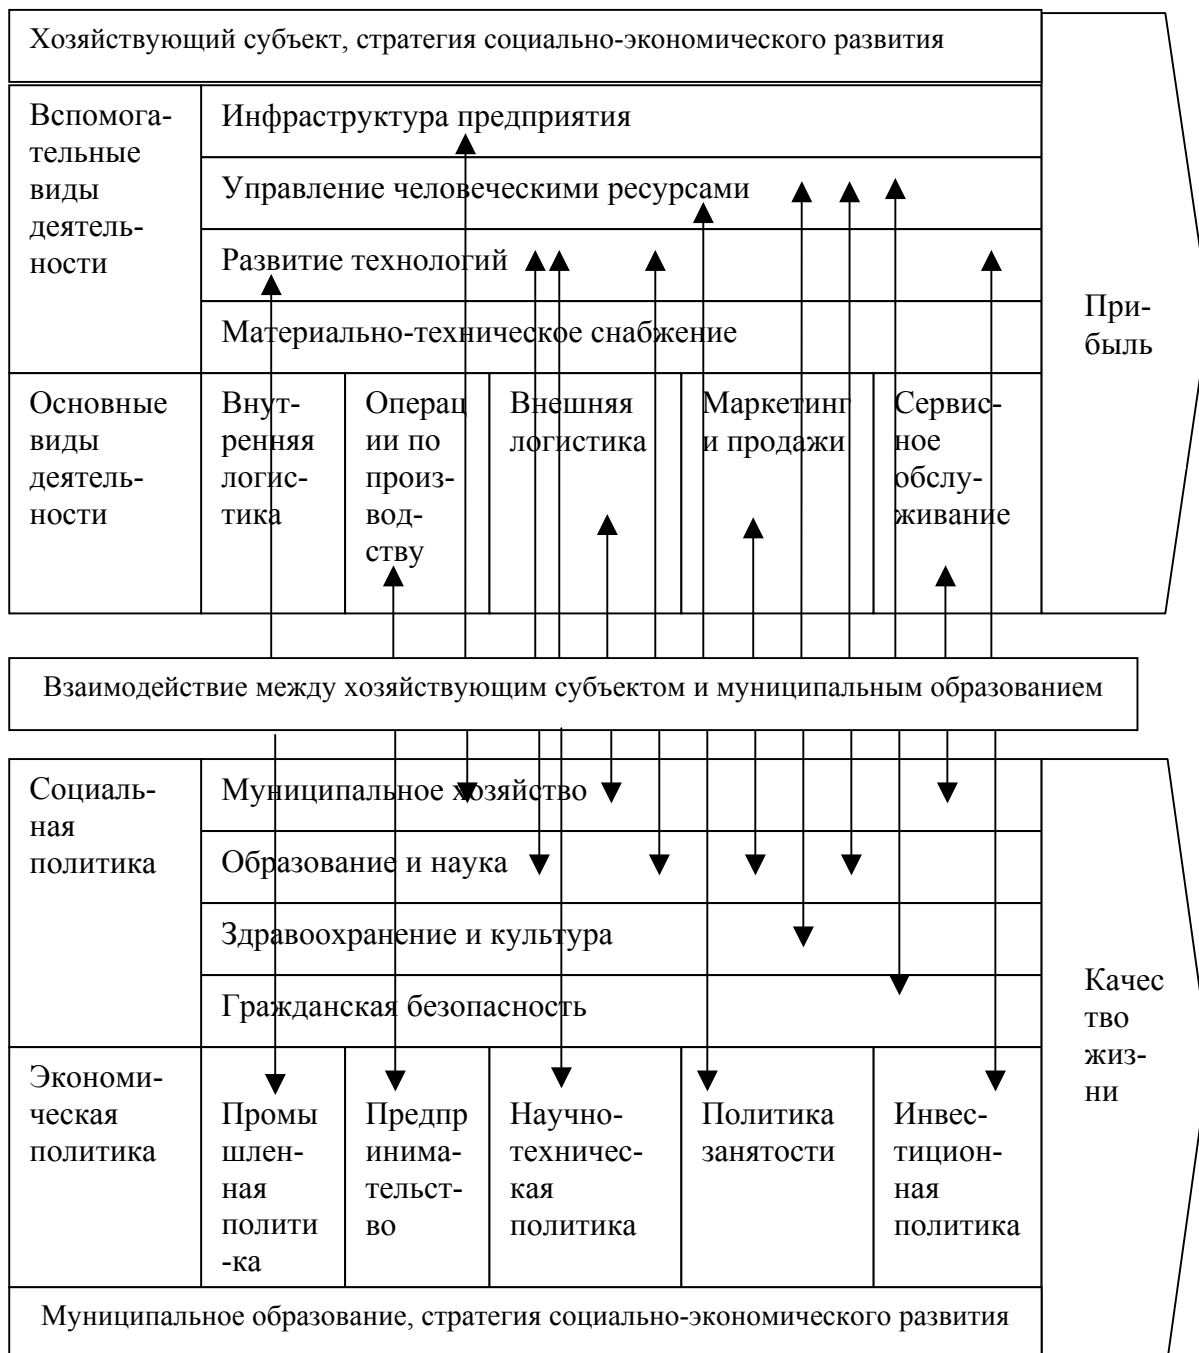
Хозяйствующий субъект, стратегия социально-экономического развития

Вспомогательные виды деятельности

Инфраструктура предприятия

Управление человеческими ресурсами

Развитие технологий

Материально-техническое снабжение

Прибыль

Основные виды деятельности

Внутренняя логистика

Операции по производству

Внешняя логистика

Маркетинг и продажи

Сервисное обслуживание

Взаимодействие между хозяйствующим субъектом и муниципальным образованием

Социальная политика

Муниципальное хозяйство

Образование и наука

Здравоохранение и культура

Гражданская безопасность

Качество жизни

Экономическая политика

Промышленная полити-ка

Предпринимательство

Научно-техническая политика

Политика занятости

Инвестиционная политика

Муниципальное образование, стратегия социально-экономического развития